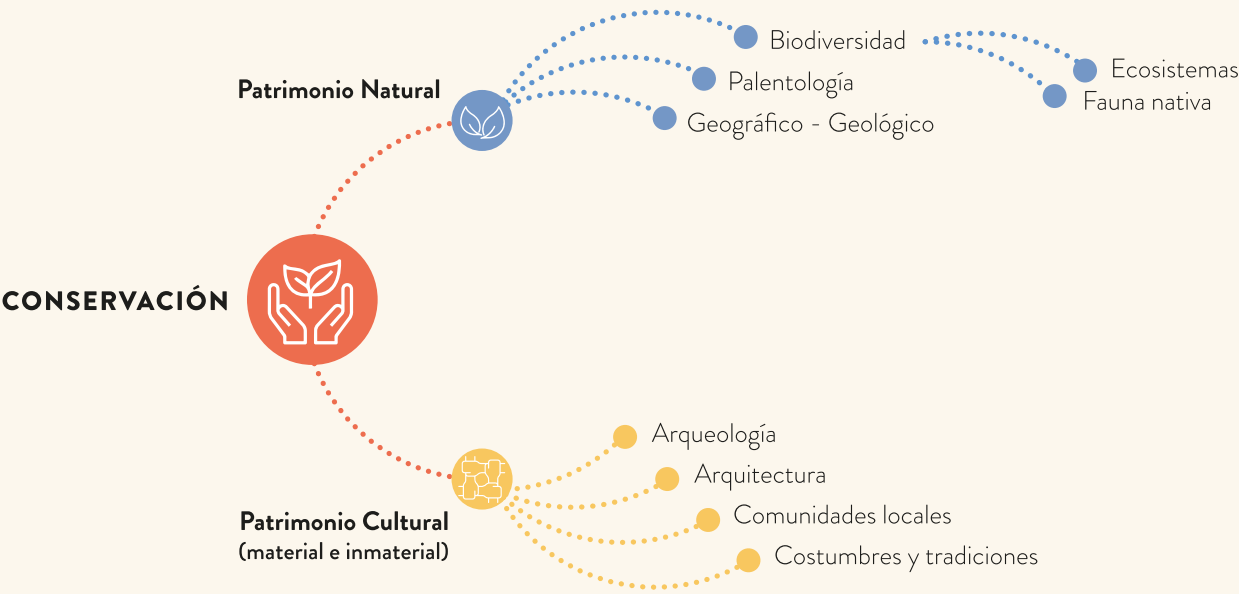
Patrimonio Natural

Biodiversidad

Ecosistemas

Fauna nativa

Palentología

Geográfico - Geológico

CONSERVACIÓN

Arqueología

Arquitectura

Comunidades locales

Costumbres y tradiciones

Patrimonio Cultural
(material e inmaterial)